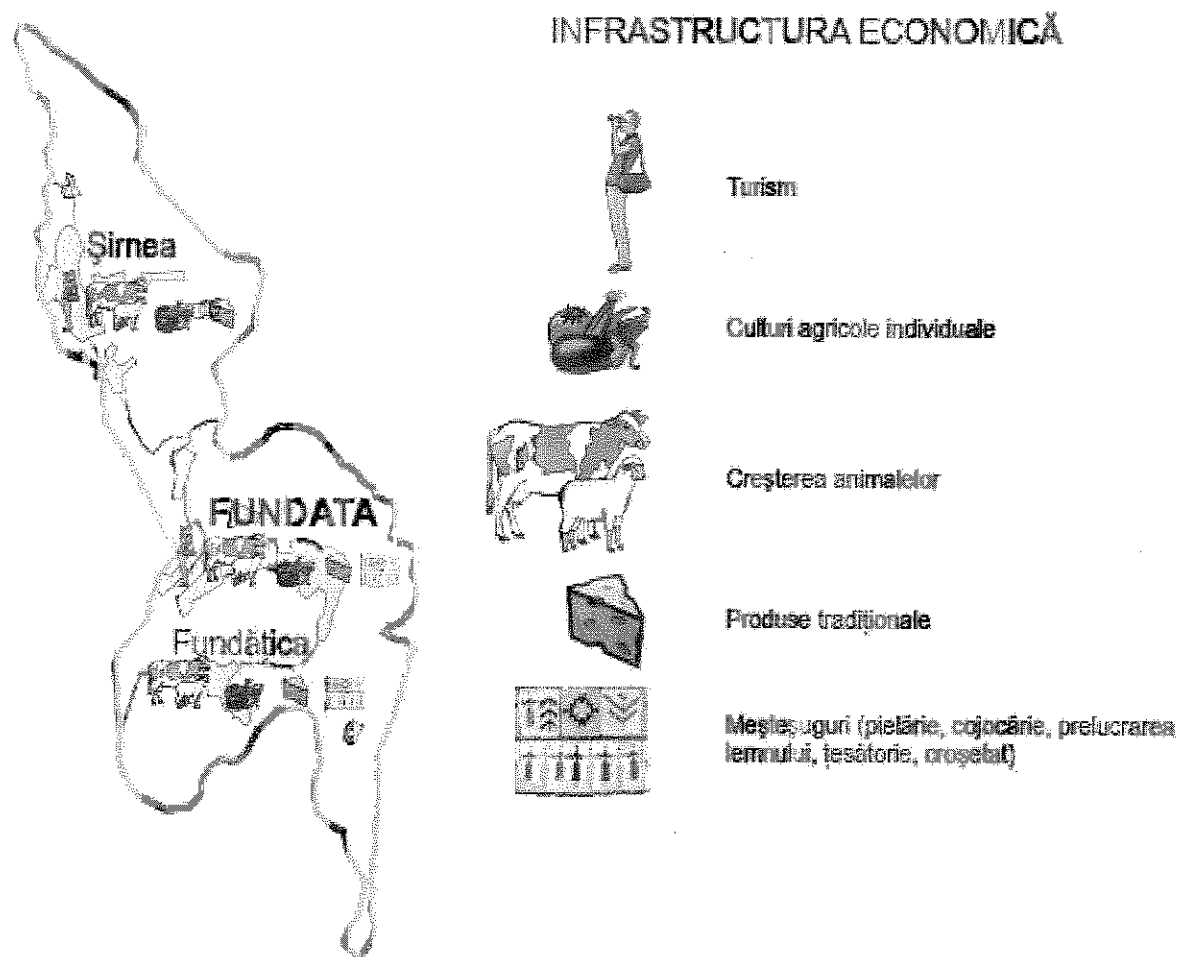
INFRASTRUCTURA ECONOMICĂ

Şirnea

FUNDATA

Fundățica

Turism

Culturi agricole individuale

Creşterea animalelor

Produse tradiționale

Meşteşuguri (pielărie, cojocărie, prelucrarea lemnului, țesătorie, croşetat)